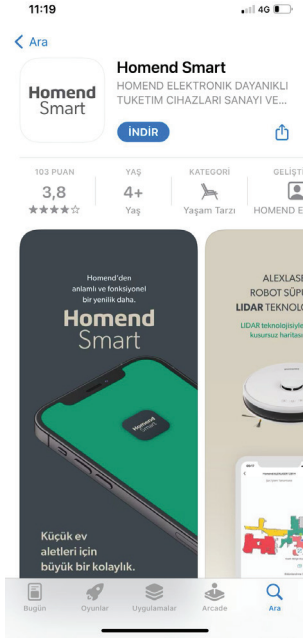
11:19

4G

< Ara

Homend Smart

Homend Smart

HOMEND ELEKTRONIK DAYANIKLI TUKETIM CIHAZLARI SANAYI VE...

İNDİR

103 PUAN
3,8
★★★★☆

YAŞ
4+
Yaş

KATEGORİ
Yaşam Tarzı

GELİŞTİ
HOMEND E

Homend'den anlamlı ve fonksiyonel bir yenilik daha.

Homend Smart

Homend Smart

Küçük ev aletleri için büyük bir kolaylık.

ALEXLASE
ROBOT SÜPÜ
LIDAR TEKNOLO

LIDAR teknolojisiyle
kusursuz haritas

Bugün
Oyunlar
Uygulamalar
Arcade
Ara